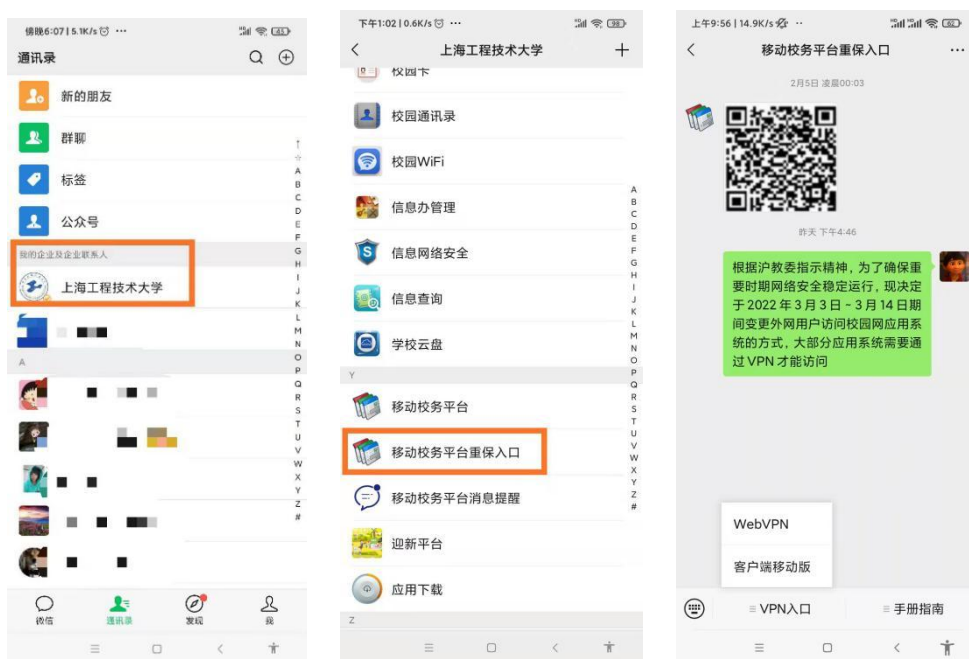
傍晚6:07 | 5.1K/s ⏰ ··· 45

通讯录

新的朋友

群聊

标签

公众号

我的企业及企业联系人

上海工程技术大学

A

↑ ☆ A B C D E F G H I J K L M N O P Q R S T U V W X Y Z #

微信 通讯录 发现 我

下午1:02 | 0.6K/s ⏰ ··· 98

上海工程技术大学

校园卡

校园通讯录

校园WiFi

信息办管理

信息网络安全

信息查询

学校云盘

Y

移动校务平台

移动校务平台重保入口

移动校务平台消息提醒

迎新平台

应用下载

Z

A B C D E F G H I J K L M N O P Q R S T U V W X Y Z #

上午9:56 | 14.9K/s ··· 62

移动校务平台重保入口

2月5日 凌晨00:03

昨天 下午4:46

根据沪教委指示精神，为了确保重要时期网络安全稳定运行，现决定于 2022 年 3 月 3 日 - 3 月 14 日期间变更外网用户访问校园网应用系统的方式，大部分应用系统需要通过 VPN 才能访问

WebVPN

客户端移动版

≡ VPN入口

≡ 手册指南